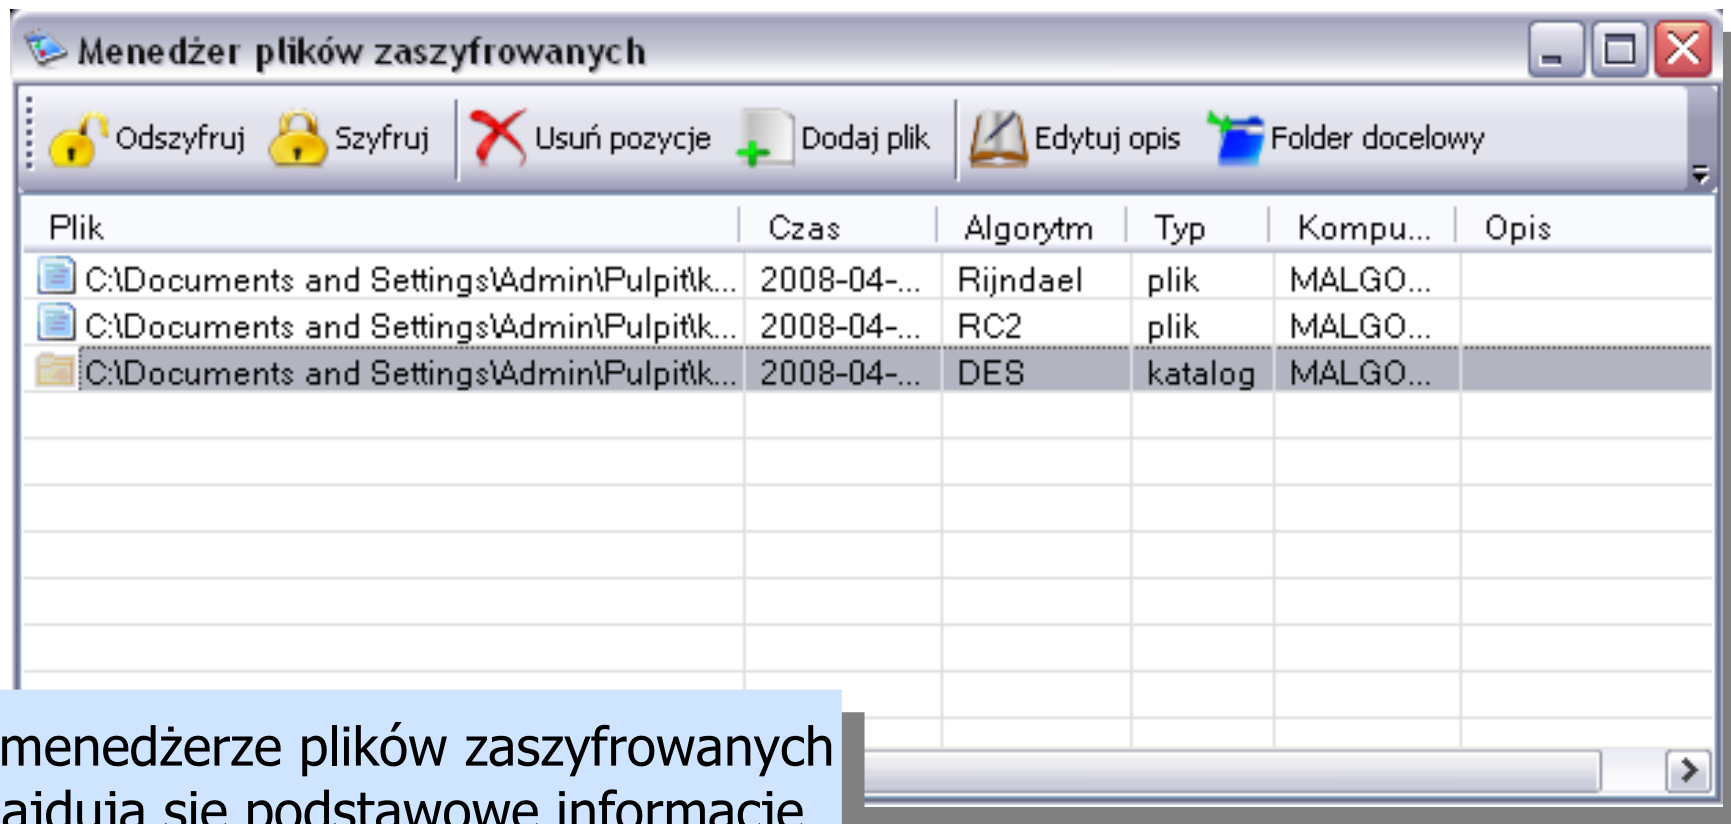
Menedżer plików zaszyfrowanych

Odszyfruj Szyfruj Usuń pozycje Dodaj plik Edytuj opis Folder docelowy

| Plik | Czas | Algorytm | Typ | Kompu... | Opis |
|---|---|---|---|---|---|
| C:\Documents and Settings\Admin\Pulpit\k... | 2008-04-... | Rijndael | plik | MALGO... | |
| C:\Documents and Settings\Admin\Pulpit\k... | 2008-04-... | RC2 | plik | MALGO... | |
| C:\Documents and Settings\Admin\Pulpit\k... | 2008-04-... | DES | katalog | MALGO... | |

menedżerze plików zaszyfrowanych
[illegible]ajdują się podstawowe informacje